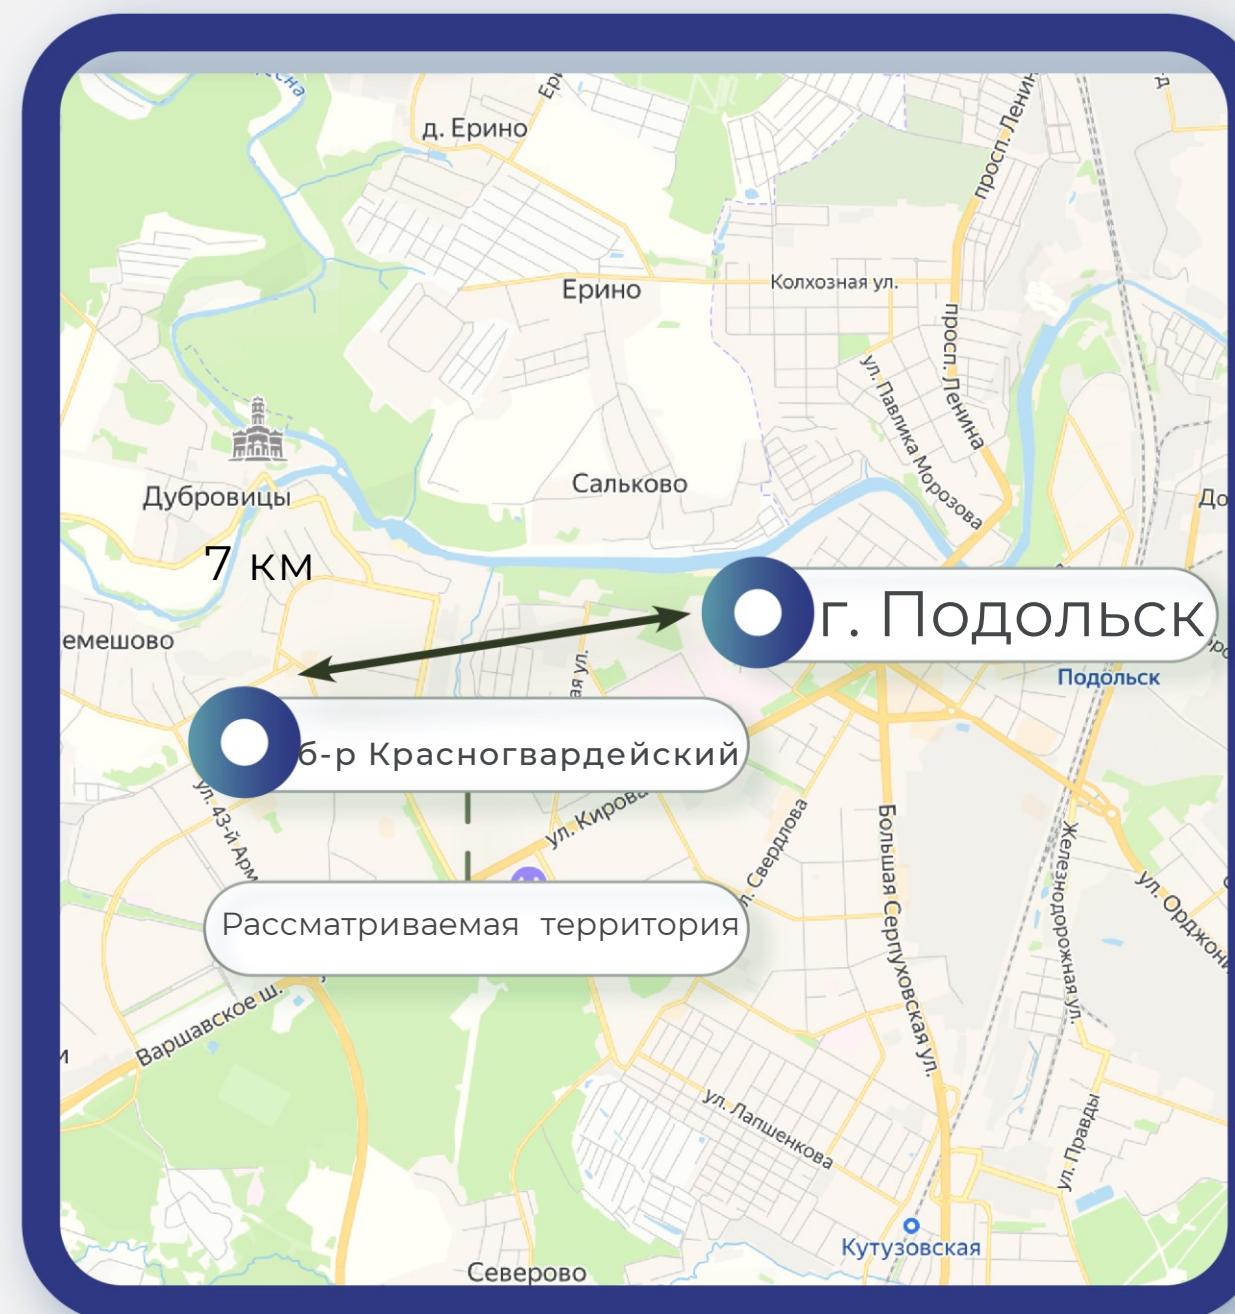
д. Ерино

Ерино

Колхозная ул.

просп. Ленина

просп. Ленина

ул. Павлика Морозова

Дубровицы

Сальково

7 км

емешово

г. Подольск

Подольск

б-р Красногвардейский

ул. 43-й Арм

ул. Кирова

ул. Свердлова

Большая Серпуховская ул.

Железнодорожная ул.

ул. Орджон

Рассматриваемая территория

Варшавское ш.

ул. Лапшенкова

ул. Правды

Кутузовская

Северово